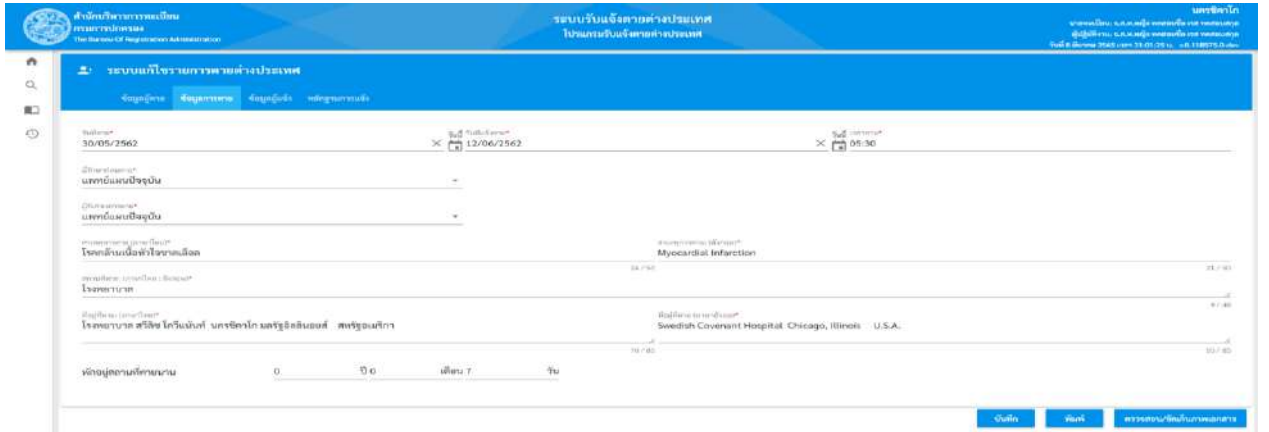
สำนักบริหารการทะเบียน กรมการปกครอง The Bureau Of Registration Administration

ระบบรับแจ้งตายต่างประเทศ โปรแกรมรับแจ้งตายต่างประเทศ

นครชิคาโก
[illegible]
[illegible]
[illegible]

ระบบแก้ไขรายการตายต่างประเทศ

ข้อมูลผู้ตาย ข้อมูลการตาย ข้อมูลผู้แจ้ง หลักฐานการแจ้ง

วันที่ตาย*
30/05/2562

วันที่รับแจ้ง*
12/06/2562

เวลาตาย*
05:30

ผู้รักษาก่อนตาย*
แพทย์แผนปัจจุบัน

ผู้รับรองการตาย*
แพทย์แผนปัจจุบัน

สาเหตุการตาย (ภาษาไทย)*
โรคกล้ามเนื้อหัวใจขาดเลือด

24 / 50

สาเหตุการตาย (อังกฤษ)*
Myocardial Infarction

21 / 40

สถานที่ตาย (ภาษาไทย : ชื่อย่อ)*
โรงพยาบาล

9 / 40

ที่อยู่ที่ตาย (ภาษาไทย)*
โรงพยาบาล สวีดิช โคว์แน้นท์ นครชิคาโก มลรัฐอิลลินอยส์ สหรัฐอเมริกา

70 / 80

ที่อยู่ที่ตาย (ภาษาอังกฤษ)*
Swedish Covenant Hospital Chicago, Illinois U.S.A.

50 / 80

พักอยู่สถานที่ตายนาน 0 ปี 0 เดือน 7 วัน

บันทึก พิมพ์ ตรวจสอบ/จัดเก็บภาพเอกสาร